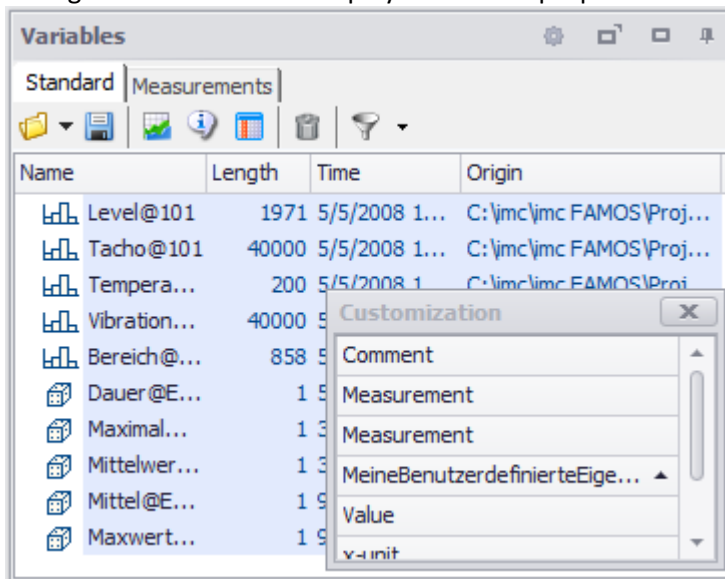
Variables

Standard | Measurements

| Name | Length | Time | Origin |
|---|---|---|---|
| Level@101 | 1971 | 5/5/2008 1... | C:\jmc\jmc FAMOS\Proj... |
| Tacho@101 | 40000 | 5/5/2008 1... | C:\jmc\jmc FAMOS\Proj... |
| Tempera... | 200 | 5/5/2008 1 | C:\jmc\jmc FAMOS\Proj |
| Vibration... | 40000 | 5 | |
| Bereich@... | 858 | 5 | |
| Dauer@E... | 1 | 5 | |
| Maximal... | 1 | 3 | |
| Mittelwer... | 1 | 3 | |
| Mittel@E... | 1 | 9 | |
| Maxwert... | 1 | 9 | |

Customization

Comment
Measurement
Measurement
MeineBenutzerdefinierteEige...
Value
x-unit